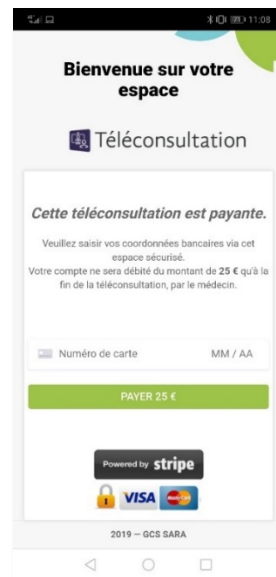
11:08

Bienvenue sur votre espace

Téléconsultation

Cette téléconsultation est payante.

Veuillez saisir vos coordonnées bancaires via cet espace sécurisé.
Votre compte ne sera débité du montant de **25 €** qu'à la fin de la téléconsultation, par le médecin.

Numéro de carte MM / AA

PAYER 25 €

Powered by stripe

VISA MasterCard

2019 — GCS SARA